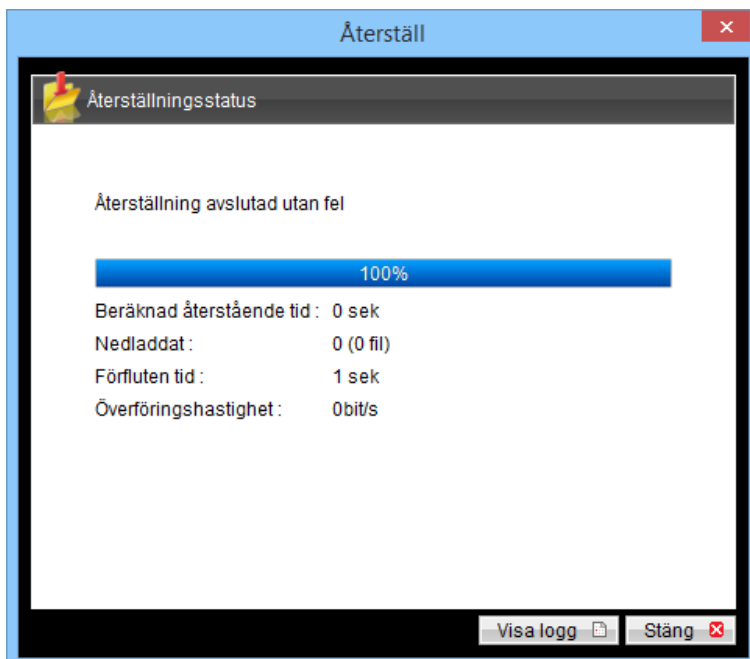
Återställ

Återställningsstatus

Återställning avslutad utan fel

100%

| | |
|---|---|
| Beräknad återstående tid : | 0 sek |
| Nedladdat : | 0 (0 fil) |
| Förfluten tid : | 1 sek |
| Överföringshastighet : | 0bit/s |

Visa logg

Stäng